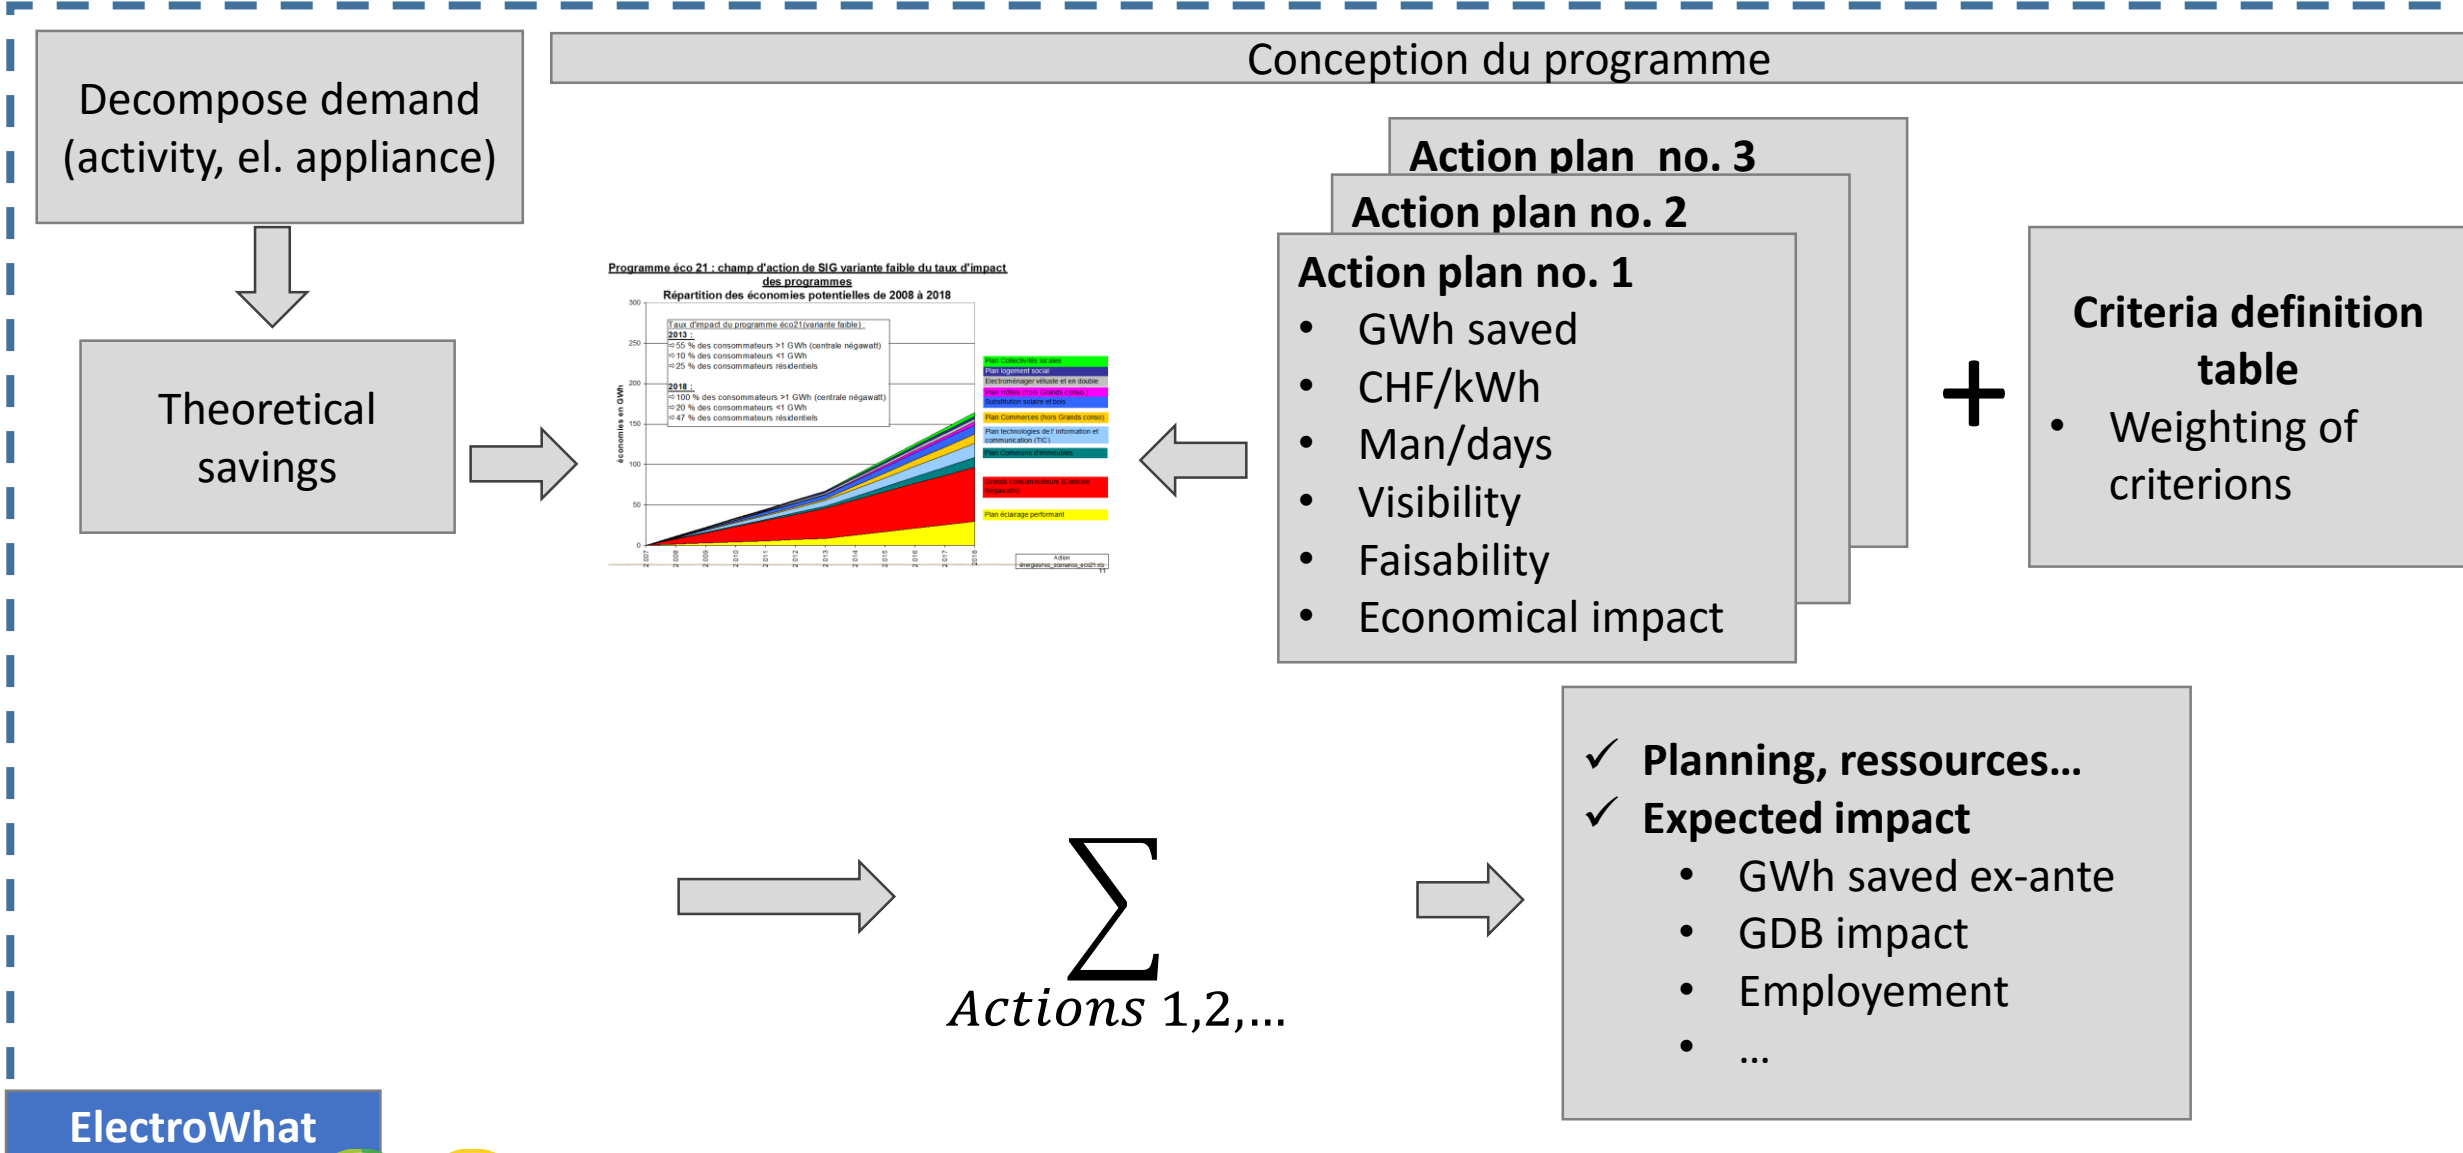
Decompose demand (activity, el. appliance)

Conception du programme

Theoretical savings

Programme éco 21 : champ d'action de SIG variante faible du taux d'impact des programmes
Répartition des économies potentielles de 2008 à 2018

Taux d'impact du programme éco21 (variante faible) :
2013 :
≈55 % des consommateurs >1 GWh (centrale négawatt)
≈10 % des consommateurs <1 GWh
≈25 % des consommateurs résidentiels
2018 :
≈100 % des consommateurs >1 GWh (centrale négawatt)
≈20 % des consommateurs <1 GWh
≈47 % des consommateurs résidentiels

économies en GWh

300
250
200
150
100
50
0

2007 2008 2009 2010 2011 2012 2013 2014 2015 2016 2017 2018

Plan Collectivités locales
Plan logement social
Electroménager vétuste et en double
Plan Hôtels (hors Grands conso)
Substitution solaire et bois
Plan Commerces (hors Grands conso)
Plan technologies de l'information et communication (TIC)
Plan Communs d'immeubles
Grands consommateurs (Centrale négawatts)
Plan éclairage performant

Action plan no. 3
Action plan no. 2
Action plan no. 1
• GWh saved
• CHF/kWh
• Man/days
• Visibility
• Faisability
• Economical impact

+

Criteria definition table
• Weighting of criterions

$\sum_{Actions\ 1,2,\ldots}$

✓ Planning, ressources…
✓ Expected impact
• GWh saved ex-ante
• GDB impact
• Employement
• …

ElectroWhat